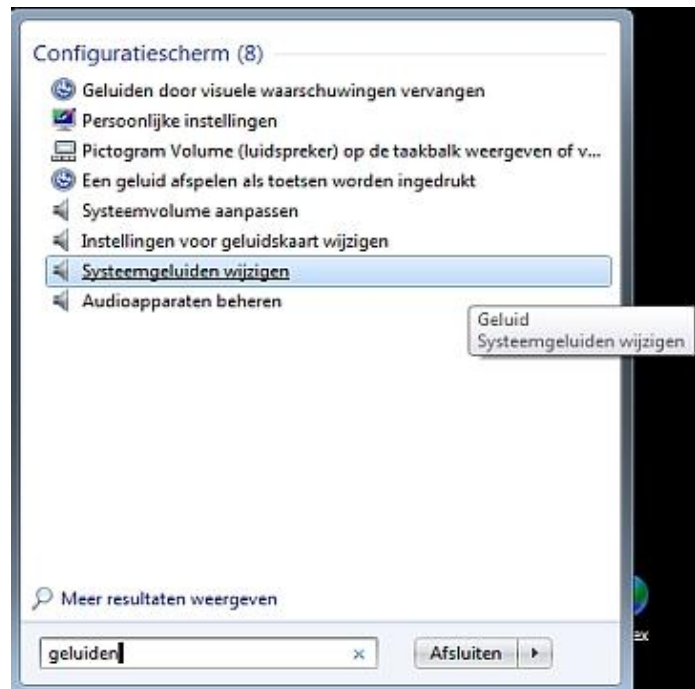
Configuratiescherm (8)

Geluiden door visuele waarschuwingen vervangen
Persoonlijke instellingen
Pictogram Volume (luidspreker) op de taakbalk weergeven of v...
Een geluid afspelen als toetsen worden ingedrukt
Systeemvolume aanpassen
Instellingen voor geluidskaart wijzigen
Systeemgeluiden wijzigen
Audioapparaten beheren

Geluid
Systeemgeluiden wijzigen

Meer resultaten weergeven

geluiden

Afsluiten

ex